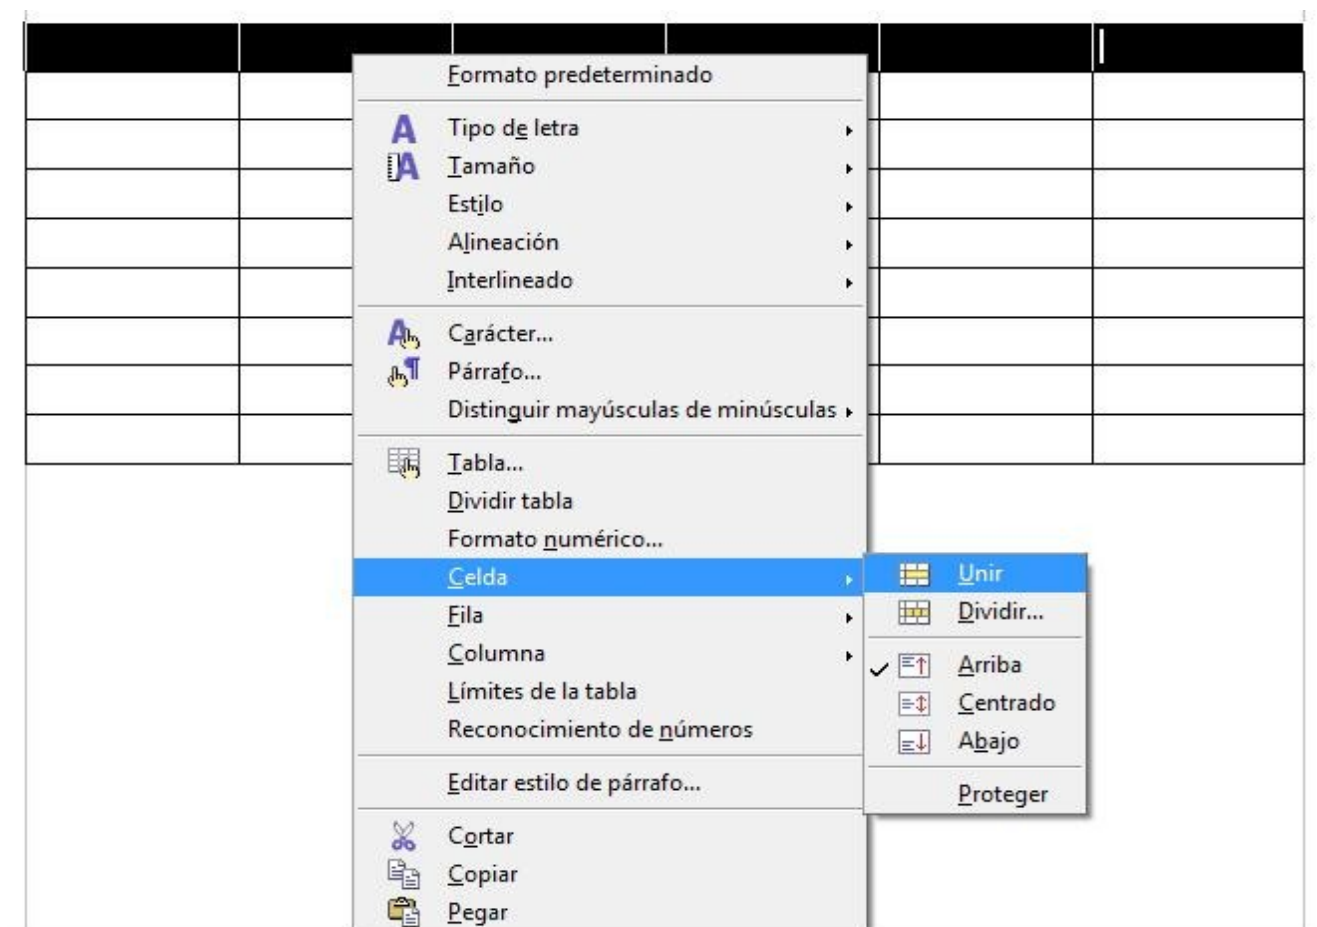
Formato predeterminado
Tipo de letra
Tamaño
Estilo
Alineación
Interlineado
Carácter...
Párrafo...
Distinguir mayúsculas de minúsculas
Tabla...
Dividir tabla
Formato numérico...
Celda
Fila
Columna
Límites de la tabla
Reconocimiento de números
Editar estilo de párrafo...
Cortar
Copiar
Pegar

Unir
Dividir...
Arriba
Centrado
Abajo
Proteger